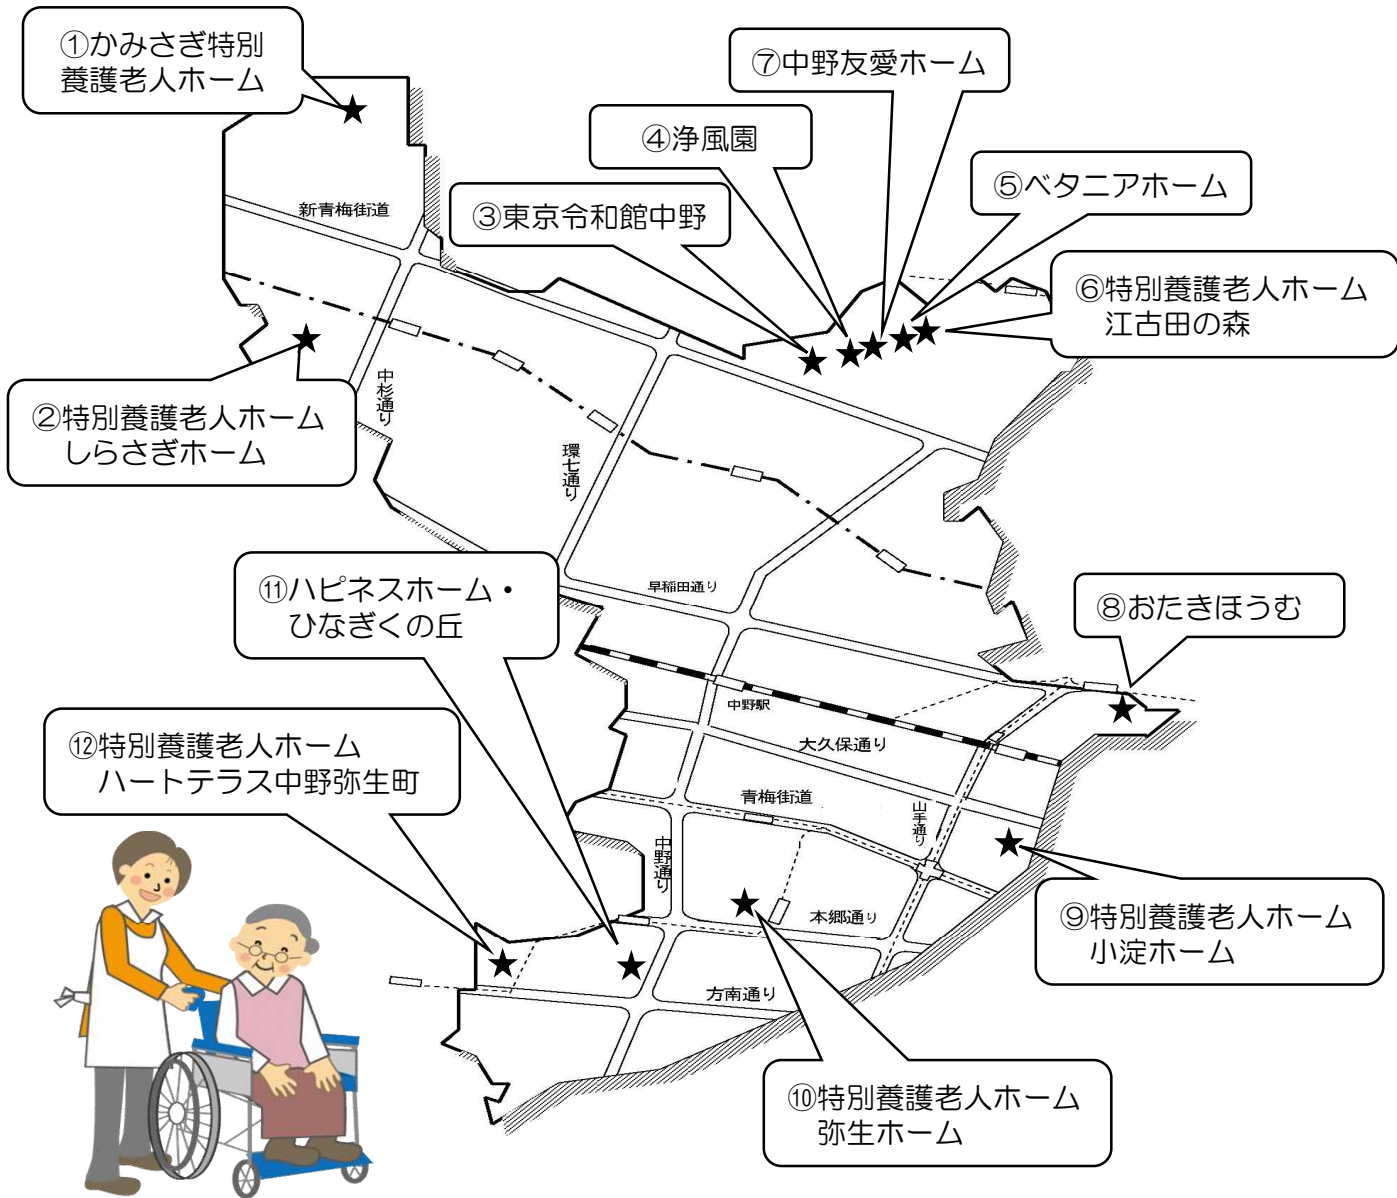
①かみさぎ特別養護老人ホーム

⑦中野友愛ホーム

④浄風園

⑤ベタニアホーム

③東京令和館中野

新青梅街道

⑥特別養護老人ホーム
江古田の森

②特別養護老人ホーム
しらさぎホーム

中杉通り

環七通り

早稲田通り

⑪ハピネスホーム・
ひなぎくの丘

⑧おたきほうむ

中野駅

⑫特別養護老人ホーム
ハートテラス中野弥生町

大久保通り

青梅街道

山手通り

中野通り

本郷通り

⑨特別養護老人ホーム
小淀ホーム

方南通り

⑩特別養護老人ホーム
弥生ホーム